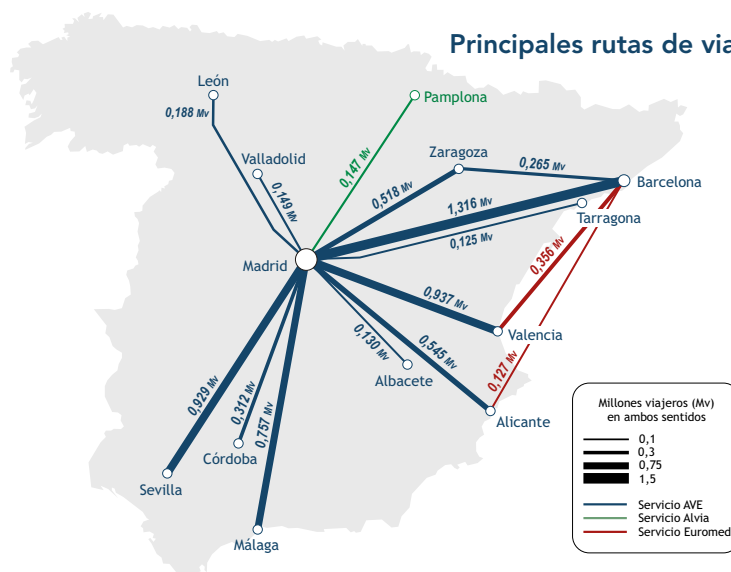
Principales rutas de via

León
0,188 Mv
Pamplona
Valladolid
0,149 Mv
0,147 Mv
Zaragoza
0,518 Mv
0,265 Mv
Barcelona
1,316 Mv
Tarragona
0,125 Mv
Madrid
0,356 Mv
0,937 Mv
Valencia
0,130 Mv
0,545 Mv
Albacete
0,127 Mv
Alicante
0,929 Mv
0,312 Mv
0,757 Mv
Córdoba
Sevilla
Málaga

Millones viajeros (Mv) en ambos sentidos
0,1
0,3
0,75
1,5
Servicio AVE
Servicio Alvia
Servicio Euromed